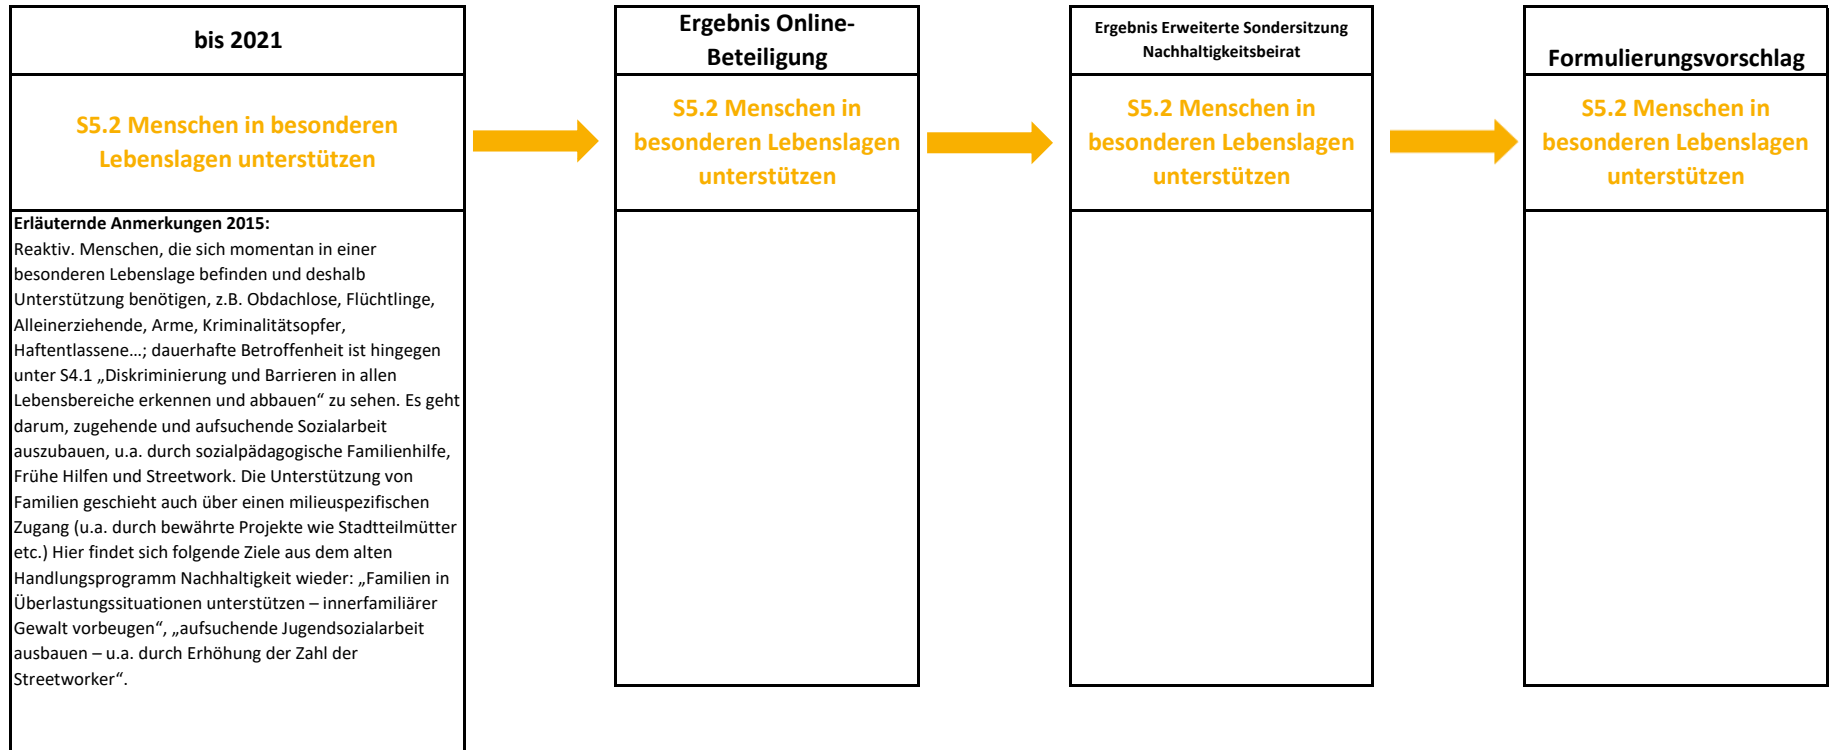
bis 2021

S5.2 Menschen in besonderen Lebenslagen unterstützen

Erläuternde Anmerkungen 2015:
Reaktiv. Menschen, die sich momentan in einer besonderen Lebenslage befinden und deshalb Unterstützung benötigen, z.B. Obdachlose, Flüchtlinge, Alleinerziehende, Arme, Kriminalitätsopfer, Haftentlassene…; dauerhafte Betroffenheit ist hingegen unter S4.1 „Diskriminierung und Barrieren in allen Lebensbereiche erkennen und abbauen“ zu sehen. Es geht darum, zugehende und aufsuchende Sozialarbeit auszubauen, u.a. durch sozialpädagogische Familienhilfe, Frühe Hilfen und Streetwork. Die Unterstützung von Familien geschieht auch über einen milieuspezifischen Zugang (u.a. durch bewährte Projekte wie Stadtteilmütter etc.) Hier findet sich folgende Ziele aus dem alten Handlungsprogramm Nachhaltigkeit wieder: „Familien in Überlastungssituationen unterstützen – innerfamiliärer Gewalt vorbeugen“, „aufsuchende Jugendsozialarbeit ausbauen – u.a. durch Erhöhung der Zahl der Streetworker“.

Ergebnis Online-Beteiligung

S5.2 Menschen in besonderen Lebenslagen unterstützen

Ergebnis Erweiterte Sondersitzung Nachhaltigkeitsbeirat

S5.2 Menschen in besonderen Lebenslagen unterstützen

Formulierungsvorschlag

S5.2 Menschen in besonderen Lebenslagen unterstützen